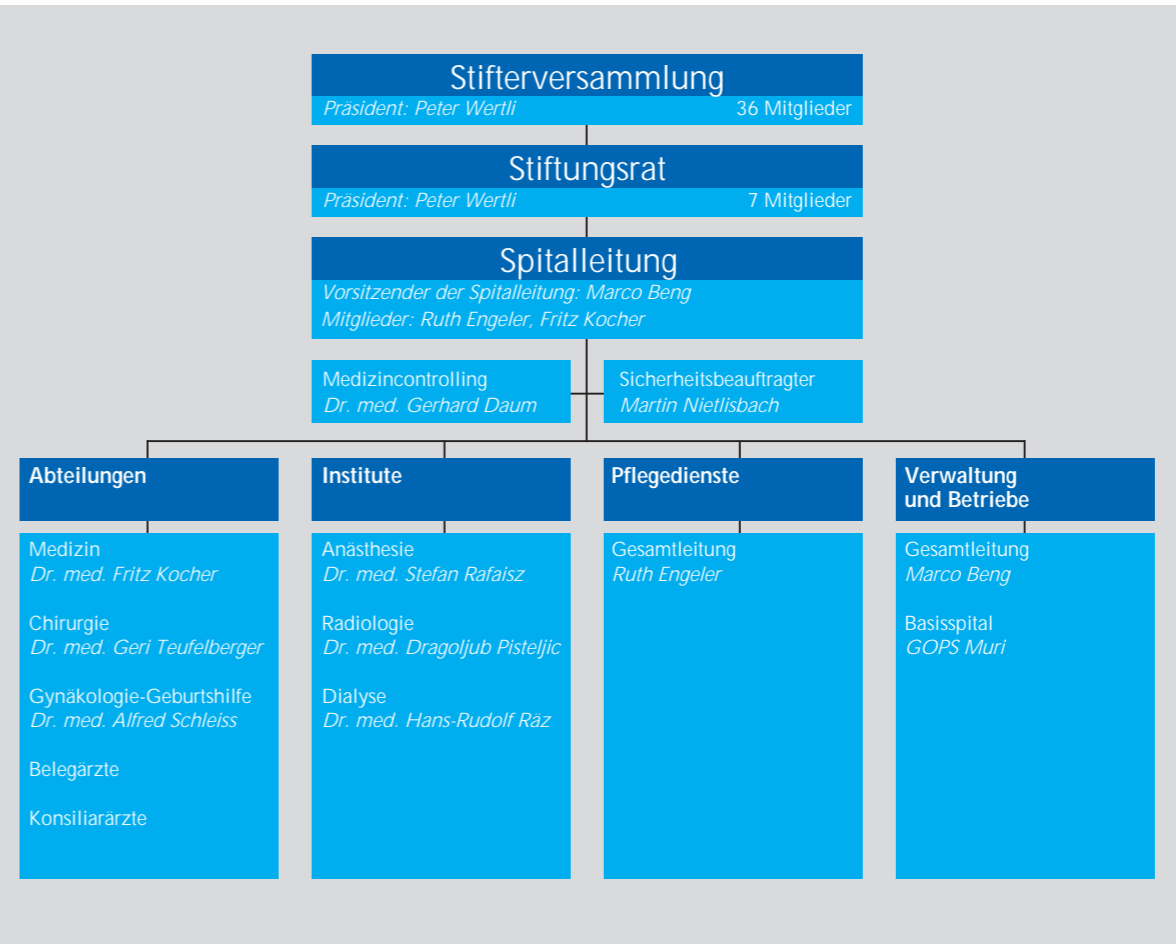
Stifterversammlung
Präsident: Peter Wertli 36 Mitglieder

Stiftungsrat
Präsident: Peter Wertli 7 Mitglieder

Spitalleitung
Vorsitzender der Spitalleitung: Marco Beng
Mitglieder: Ruth Engeler, Fritz Kocher

Medizincontrolling
Dr. med. Gerhard Daum

Sicherheitsbeauftragter
Martin Nietlisbach

Abteilungen

Medizin
Dr. med. Fritz Kocher

Chirurgie
Dr. med. Geri Teufelberger

Gynäkologie-Geburtshilfe
Dr. med. Alfred Schleiss

Belegärzte

Konsiliarärzte

Institute

Anästhesie
Dr. med. Stefan Rafaisz

Radiologie
Dr. med. Dragoljub Pisteljic

Dialyse
Dr. med. Hans-Rudolf Räz

Pflegedienste

Gesamtleitung
Ruth Engeler

Verwaltung und Betriebe

Gesamtleitung
Marco Beng

Basisspital
GOPS Muri